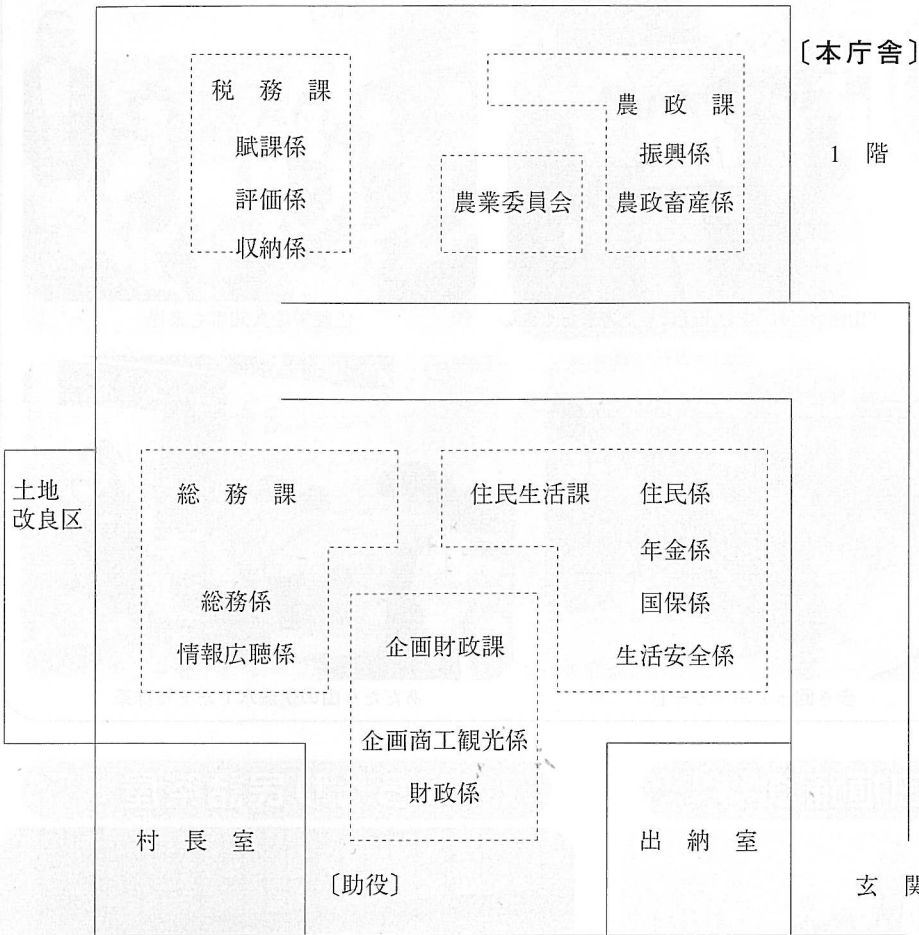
〔本庁舎〕

1 階

税 務 課
賦課係
評価係
収納係

農業委員会

農 政 課
振興係
農政畜産係

土地
改良区

総 務 課
総務係
情報広聴係

住民生活課
住民係
年金係
国保係
生活安全係

企画財政課
企画商工観光係
財政係

村 長 室

〔助役〕

出 納 室

玄 関